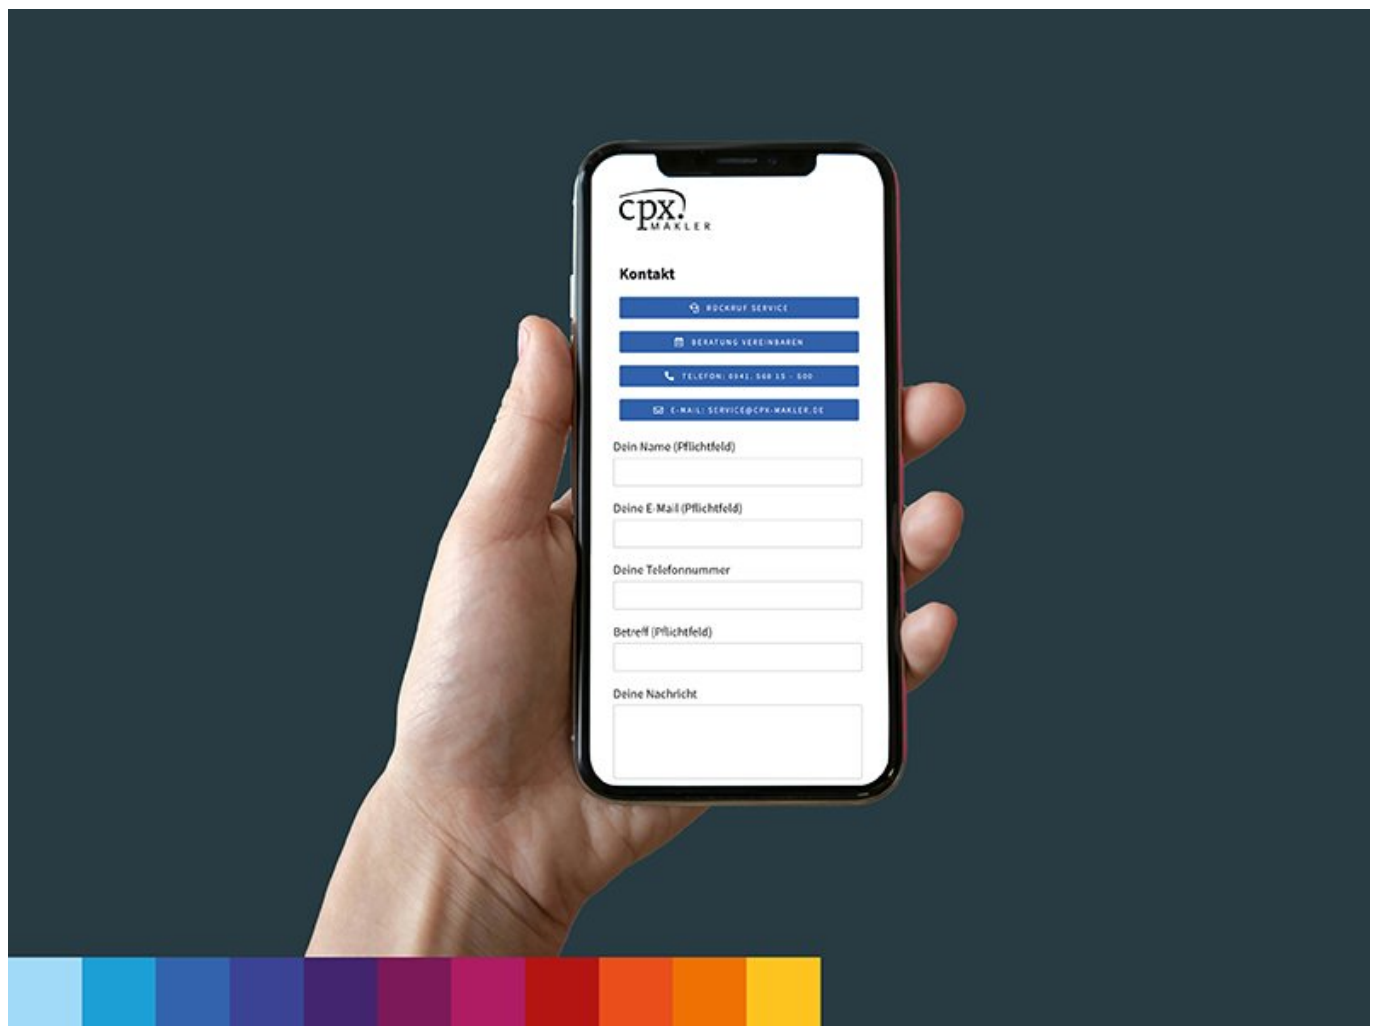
cpx. MAKLER

Kontakt

RÜCKRUF SERVICE

BERATUNG VEREINBAREN

TELEFON: 0341. 568 15 - 500

E-MAIL: SERVICE@CPX-MAKLER.DE

Dein Name (Pflichtfeld)

Deine E-Mail (Pflichtfeld)

Deine Telefonnummer

Betreff (Pflichtfeld)

Deine Nachricht